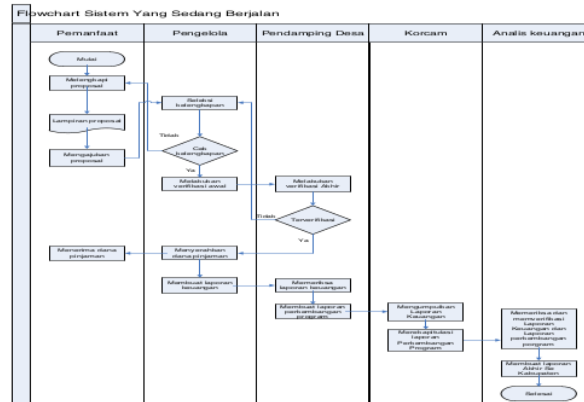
Flowchart Sistem Yang Sedang Berjalan

Pemanfaat
Pengelola
Pendamping Desa
Korcam
Analis keuangan

Mulai
Melengkapi proposal
Lampiran proposal
Mengajukan proposal

Seleksi kelengkapan
Tidak
Cek kelengkapan
Ya
Melakukan verifikasi awal

Melakukan verifikasi Akhir
Tidak
Terverifikasi
Ya

Menerima dana pinjaman
Menyerahkan dana pinjaman

Membuat laporan keuangan
Memeriksa laporan keuangan

Membuat laporan perkembangan program
Mengumpulkan Laporan Keuangan
Merekapitulasi laporan Perkembangan Program

Memeriksa dan memverifikasi laporan Keuangan dan laporan perkembangan program
Membuat laporan Akhir Ke Kabupaten
Selesai